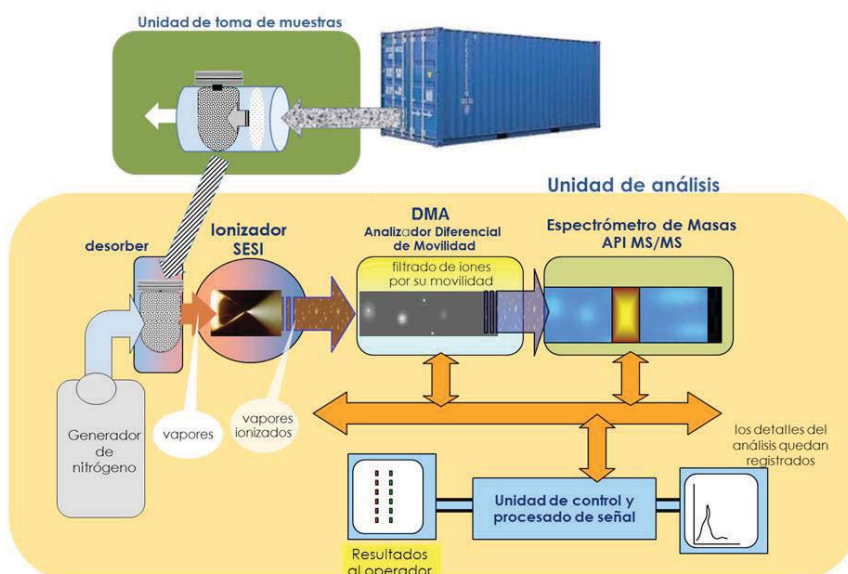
Unidad de toma de muestras

Unidad de análisis

desorber

Ionizador SESI

DMA
Analizador Diferencial de Movilidad

filtrado de iones por su movilidad

Espectrómetro de Masas API MS/MS

Generador de nitrógeno

vapores

vapores ionizados

los detalles del análisis quedan registrados

Unidad de control y procesado de señal

Resultados al operador